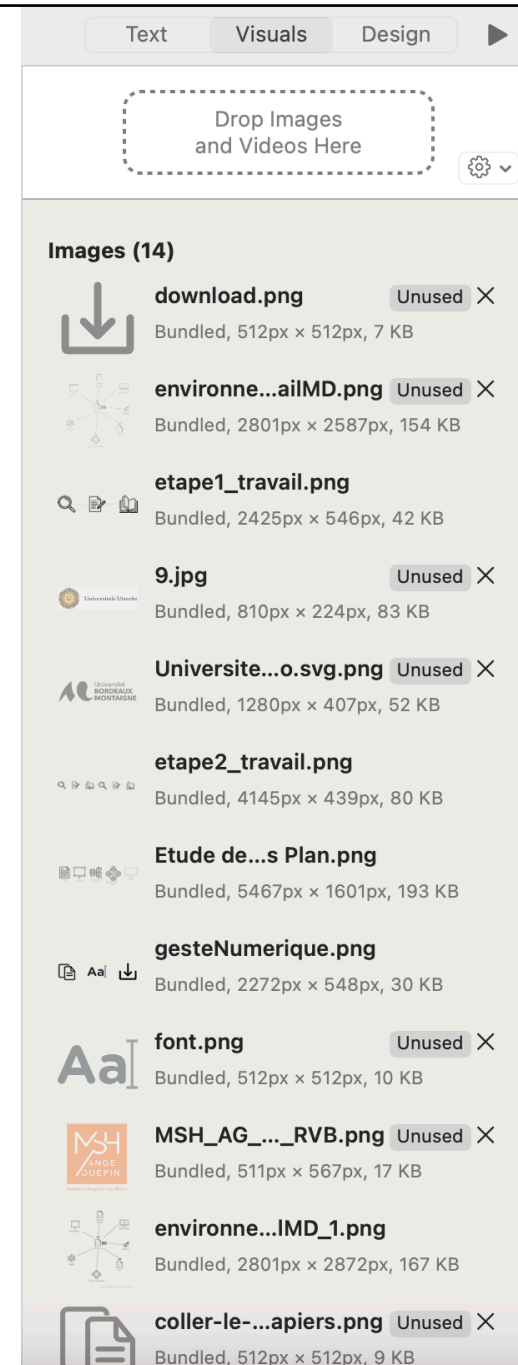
Text Visuals Design

Drop Images and Videos Here

Images (14)

download.png Unused ×
Bundled, 512px × 512px, 7 KB

environne...ailMD.png Unused ×
Bundled, 2801px × 2587px, 154 KB

etape1_travail.png
Bundled, 2425px × 546px, 42 KB

9.jpg Unused ×
Bundled, 810px × 224px, 83 KB

Universite...o.svg.png Unused ×
Bundled, 1280px × 407px, 52 KB

etape2_travail.png
Bundled, 4145px × 439px, 80 KB

Etude de...s Plan.png
Bundled, 5467px × 1601px, 193 KB

gesteNumerique.png
Bundled, 2272px × 548px, 30 KB

font.png Unused ×
Bundled, 512px × 512px, 10 KB

MSH_AG_..._RVB.png Unused ×
Bundled, 511px × 567px, 17 KB

environne...lMD_1.png
Bundled, 2801px × 2872px, 167 KB

coller-le-...apiers.png Unused ×
Bundled, 512px × 512px, 9 KB